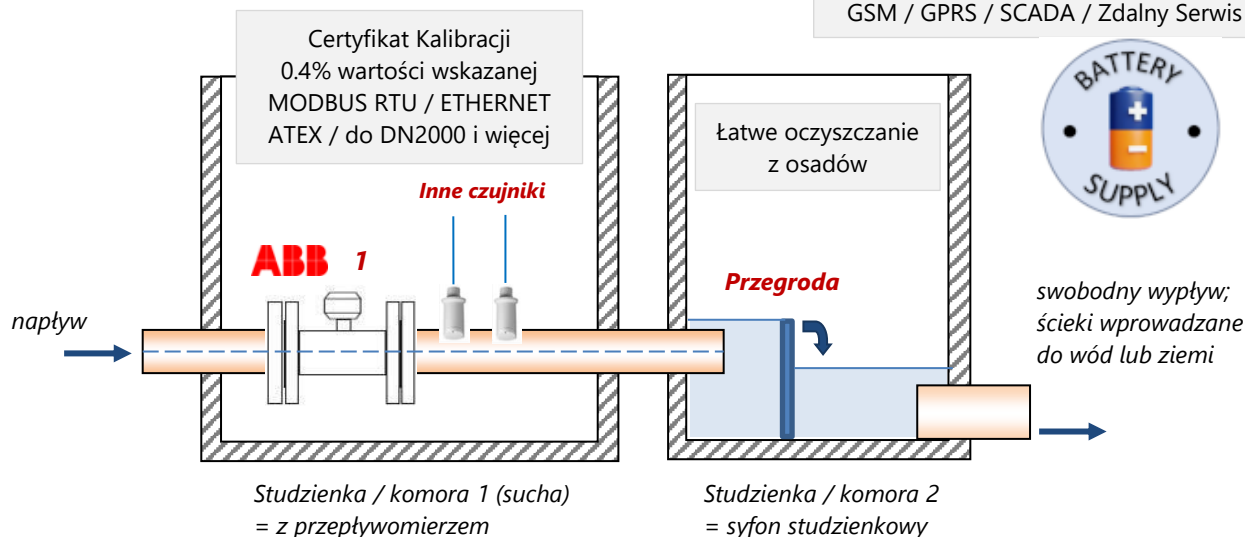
GSM / GPRS / SCADA / Zdalny Serwis

Certyfikat Kalibracji
0.4% wartości wskazanej
MODBUS RTU / ETHERNET
ATEX / do DN2000 i więcej

BATTERY
SUPPLY

Łatwe oczyszczanie z osadów

Inne czujniki

ABB 1

Przegroda

swobodny wypływ; ścieki wprowadzane do wód lub ziemi

napływ

Studzienka / komora 1 (sucha) = z przepływomierzem

Studzienka / komora 2 = syfon studzienkowy